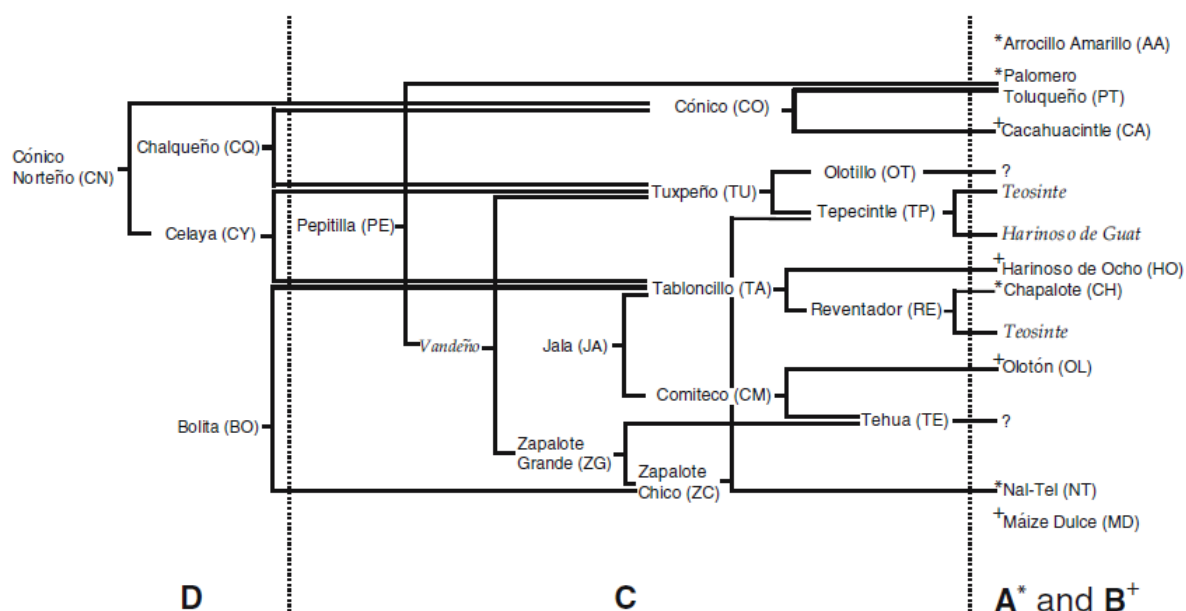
*Arrocillo Amarillo (AA)
*Palomero Toluqueño (PT)
Cónico (CO)
+Cacahuacintle (CA)
Cónico Norteño (CN)
Chalqueño (CQ)
Olotillo (OT)
?
Tuxpeño (TU)
Teosinte
Tepecintle (TP)
Celaya (CY)
Pepitilla (PE)
Harinoso de Guat
+Harinoso de Ocho (HO)
Tabloncillo (TA)
*Chapalote (CH)
Reventador (RE)
Teosinte
Vandeño
Jala (JA)
+Olotón (OL)
Comiteco (CM)
Tehua (TE)
?
Bolita (BO)
Zapalote Grande (ZG)
Zapalote Chico (ZC)
*Nal-Tel (NT)
+Máize Dulce (MD)
D
C
A* and B+